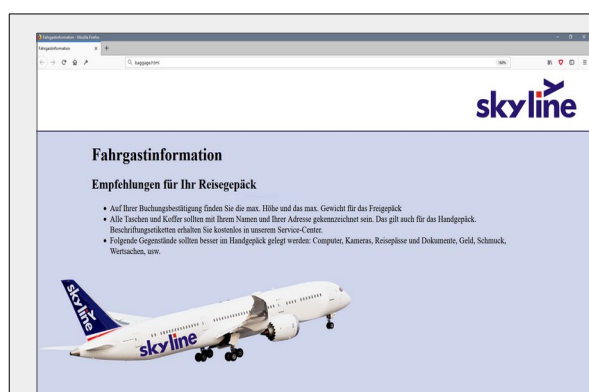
Fahrgastinformation - Mozilla Firefox
Fahrgastinformation
baggage.html
90%

skyline

Fahrgastinformation

Empfehlungen für Ihr Reisegepäck

- Auf Ihrer Buchungsbestätigung finden Sie die max. Höhe und das max. Gewicht für das Freigepäck
- Alle Taschen und Koffer sollten mit Ihrem Namen und Ihrer Adresse gekennzeichnet sein. Das gilt auch für das Handgepäck. Beschriftungsetiketten erhalten Sie kostenlos in unserem Service-Center.
- Folgende Gegenstände sollten besser im Handgepäck gelegt werden: Computer, Kameras, Reisepässe und Dokumente, Geld, Schmuck, Wertsachen, usw.

skyline
skyline